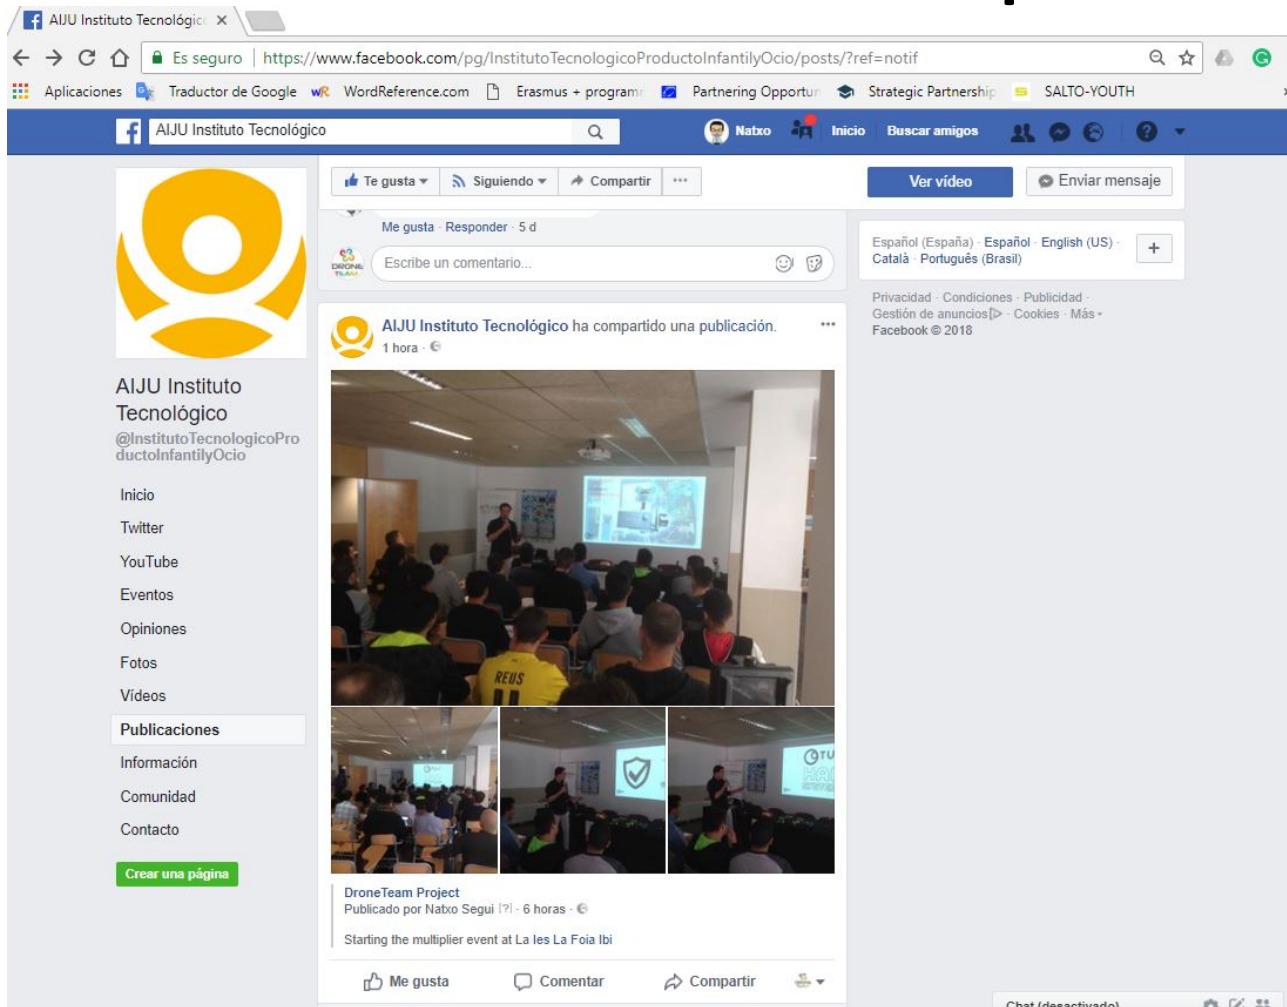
AIJU Instituto Tecnológic ×

Es seguro | https://www.facebook.com/pg/InstitutoTecnologicoProductoInfantilyOcio/posts/?ref=notif

Aplicaciones Traductor de Google WordReference.com Erasmus + program Partnering Opportun Strategic Partnership SALTO-YOUTH

AIJU Instituto Tecnológico

Natxo Inicio Buscar amigos

Te gusta Siguiendo Compartir ··· Ver vídeo Enviar mensaje

Me gusta · Responder · 5 d

Escribe un comentario...

Español (España) · Español · English (US) · Català · Português (Brasil)

Privacidad · Condiciones · Publicidad · Gestión de anuncios · Cookies · Más · Facebook © 2018

AIJU Instituto Tecnológico @InstitutoTecnologicoProductoInfantilyOcio

Inicio
Twitter
YouTube
Eventos
Opiniones
Fotos
Vídeos
Publicaciones
Información
Comunidad
Contacto

Crear una página

AIJU Instituto Tecnológico ha compartido una publicación.
1 hora ·

REUS

DroneTeam Project
Publicado por Natxo Segui [?] · 6 horas ·

Starting the multiplier event at La Ies La Foia Ibi

Me gusta Comentar Compartir

Chat (desactivado)